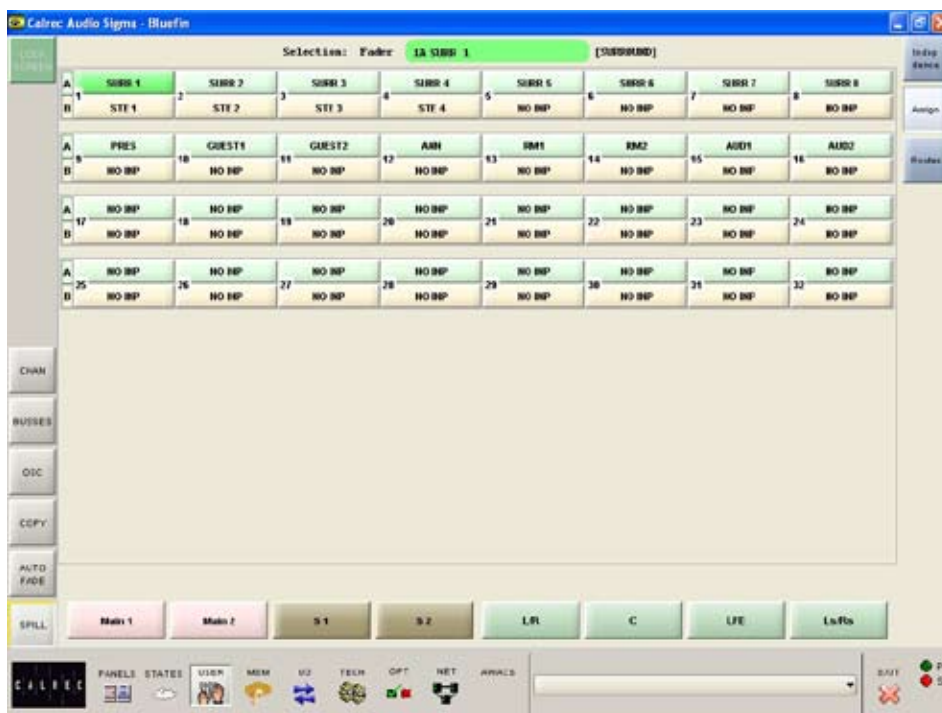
Calrec Audio Sigma - Bluefin

Selection: Fader 1A SURR 1 [SURROUND]

Indep dence

Assign

Routes

| | | | | | | | | |
|---|---|---|---|---|---|---|---|---|
| A | SURR 1 | SURR 2 | SURR 3 | SURR 4 | SURR 5 | SURR 6 | SURR 7 | SURR 8 |
| | 1 | 2 | 3 | 4 | 5 | 6 | 7 | 8 |
| B | STE 1 | STE 2 | STE 3 | STE 4 | NO INP | NO INP | NO INP | NO INP |
| A | PRES | GUEST1 | GUEST2 | A4N | RM1 | RM2 | AUD1 | AUD2 |
| | 9 | 10 | 11 | 12 | 13 | 14 | 15 | 16 |
| B | NO INP | NO INP | NO INP | NO INP | NO INP | NO INP | NO INP | NO INP |
| A | NO INP | NO INP | NO INP | NO INP | NO INP | NO INP | NO INP | NO INP |
| | 17 | 18 | 19 | 20 | 21 | 22 | 23 | 24 |
| B | NO INP | NO INP | NO INP | NO INP | NO INP | NO INP | NO INP | NO INP |
| A | NO INP | NO INP | NO INP | NO INP | NO INP | NO INP | NO INP | NO INP |
| | 25 | 26 | 27 | 28 | 29 | 30 | 31 | 32 |
| B | NO INP | NO INP | NO INP | NO INP | NO INP | NO INP | NO INP | NO INP |

CHAN

BUSSES

OSC

COPY

AUTO FADE

SPILL

Main 1 Main 2 S 1 S 2 L/R C LFE Ls/Rs

CALREC PANELS STATES USER MEM I/O TECH OPT NET AWACS EXIT